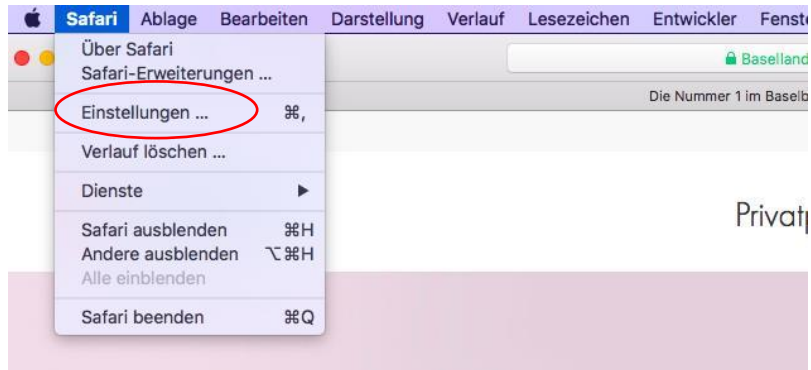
Safari Ablage Bearbeiten Darstellung Verlauf Lesezeichen Entwickler Fenste

Über Safari
Safari-Erweiterungen ...

Einstellungen ... ⌘,

Verlauf löschen ...

Dienste ▶

Safari ausblenden ⌘H
Andere ausblenden ⌥⌘H
Alle einblenden

Safari beenden ⌘Q

Basellan

Die Nummer 1 im Baselb

Privat